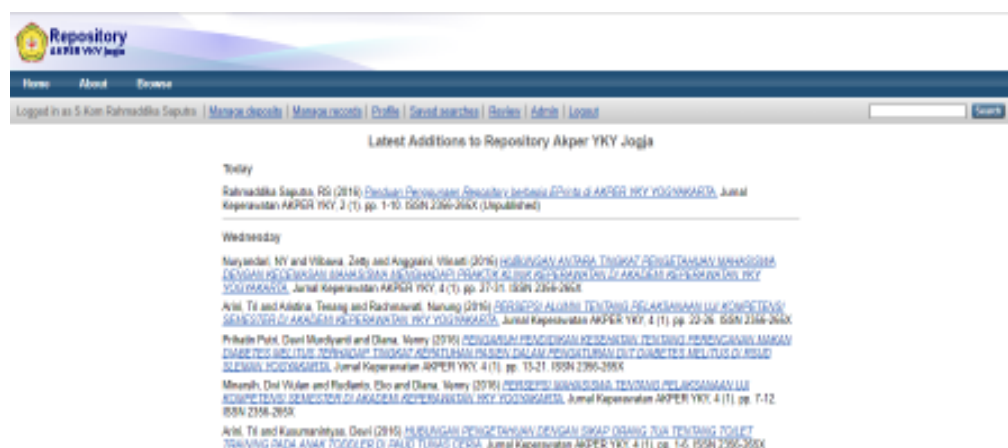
Repository
AKPER YKY Jogja

Home About Browse

Logged in as S Kom Rahmaddika Saputra | Manage deposits | Manage records | Profile | Saved searches | Review | Admin | Logout

Search

Latest Additions to Repository Akper YKY Jogja

Today

Rahmaddika Saputra, RS (2016) Panduan Penggunaan Repository berbasis EPrints di AKPER YKY YOGYAKARTA. Jurnal Keperawatan AKPER YKY, 2 (1). pp. 1-10. ISSN 2356-265X (Unpublished)

Wednesday

Nuryandari, NY and Wibawa, Zetty and Anggraini, Winarti (2016) HUBUNGAN ANTARA TINGKAT PENGETAHUAN MAHASISWA DENGAN KECEMASAN MAHASISWA MENGHADAPI PRAKTIK KLINIK KEPERAWATAN DI AKADEMI KEPERAWATAN YKY YOGYAKARTA. Jurnal Keperawatan AKPER YKY, 4 (1). pp. 27-31. ISSN 2356-265X

Arini, Tri and Adistina, Tenang and Rachmawati, Nanung (2016) PERSEPSI ALUMNI TENTANG PELAKSANAAN UJI KOMPETENSI SEMESTER DI AKADEMI KEPERAWATAN YKY YOGYAKARTA. Jurnal Keperawatan AKPER YKY, 4 (1). pp. 22-26. ISSN 2356-265X

Prihatin Putri, Dewi Murdiyanti and Diana, Venny (2016) PENGARUH PENDIDIKAN KESEHATAN TENTANG PERENCANAAN MAKAN DIABETES MELITUS TERHADAP TINGKAT KEPATUHAN PASIEN DALAM PENGATURAN DIIT DIABETES MELITUS DI RSUD SLEMAN YOGYAKARTA. Jurnal Keperawatan AKPER YKY, 4 (1). pp. 13-21. ISSN 2356-265X

Minarsih, Dwi Wulan and Rudianto, Eko and Diana, Venny (2016) PERSEPSI MAHASISWA TENTANG PELAKSANAAN UJI KOMPETENSI SEMESTER DI AKADEMI KEPERAWATAN YKY YOGYAKARTA. Jurnal Keperawatan AKPER YKY, 4 (1). pp. 7-12. ISSN 2356-265X

Arini, Tri and Kusumaningtyas, Dewi (2016) HUBUNGAN PENGETAHUAN DENGAN SIKAP ORANG TUA TENTANG TOILET TRAINING PADA ANAK TODDLER DI PAUD TUNAS CERIA. Jurnal Keperawatan AKPER YKY, 4 (1). pp. 1-6. ISSN 2356-265X